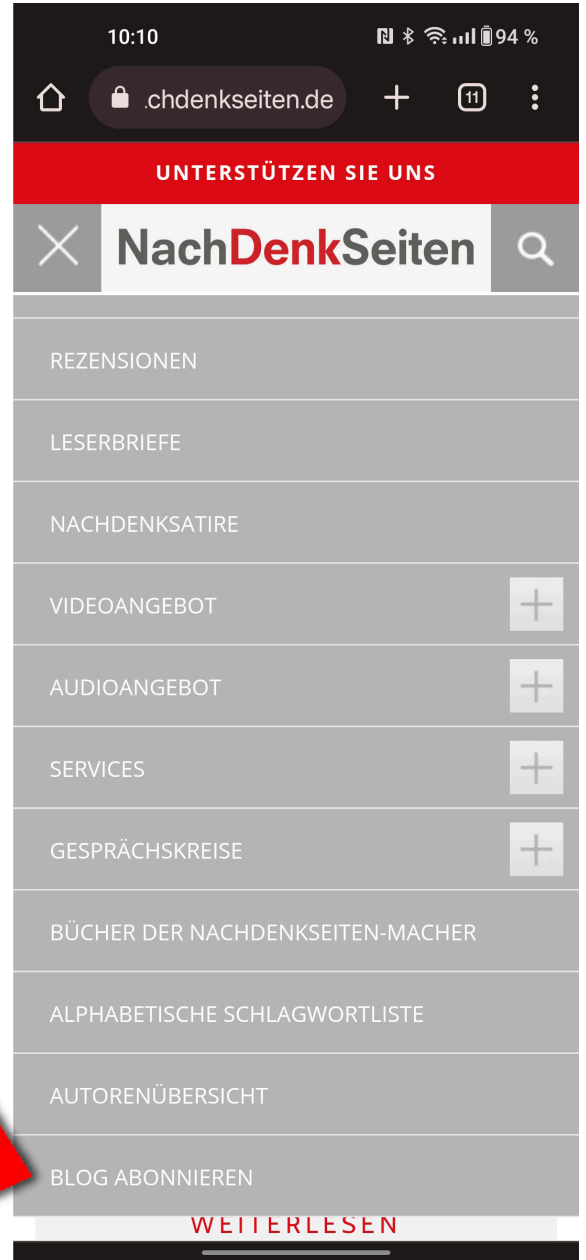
10:10

94 %

.chdenkseiten.de

11

UNTERSTÜTZEN SIE UNS

NachDenkSeiten

REZENSIONEN

LESERBRIEFE

NACHDENKSATIRE

VIDEOANGEBOT

AUDIOANGEBOT

SERVICES

GESPRÄCHSKREISE

BÜCHER DER NACHDENKSEITEN-MACHER

ALPHABETISCHE SCHLAGWORTLISTE

AUTORENÜBERSICHT

BLOG ABONNIEREN

WEITERLESEN